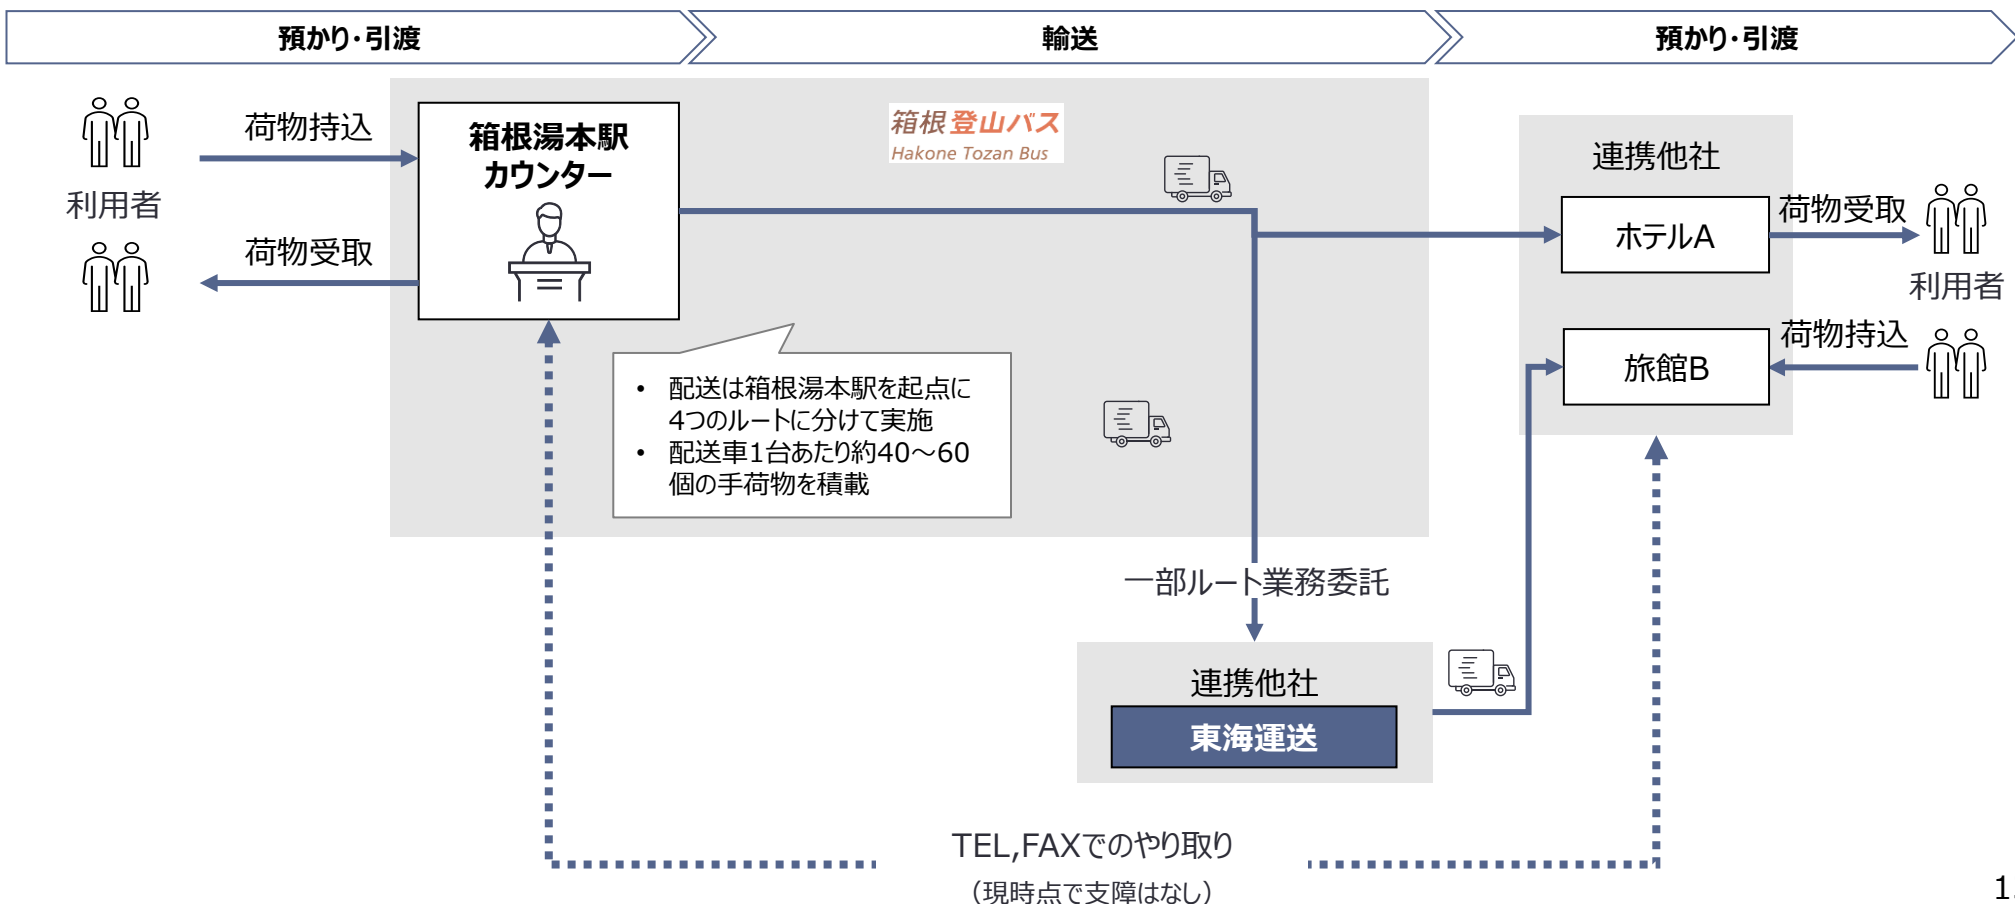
預かり・引渡

輸送

預かり・引渡

荷物持込

利用者

荷物受取

箱根湯本駅
カウンター

箱根登山バス
Hakone Tozan Bus

連携他社

ホテルA

荷物受取

利用者

旅館B

荷物持込

• 配送は箱根湯本駅を起点に4つのルートに分けて実施
• 配送車1台あたり約40～60個の手荷物を積載

一部ルート業務委託

連携他社

東海運送

TEL,FAXでのやり取り
（現時点で支障はなし）

1